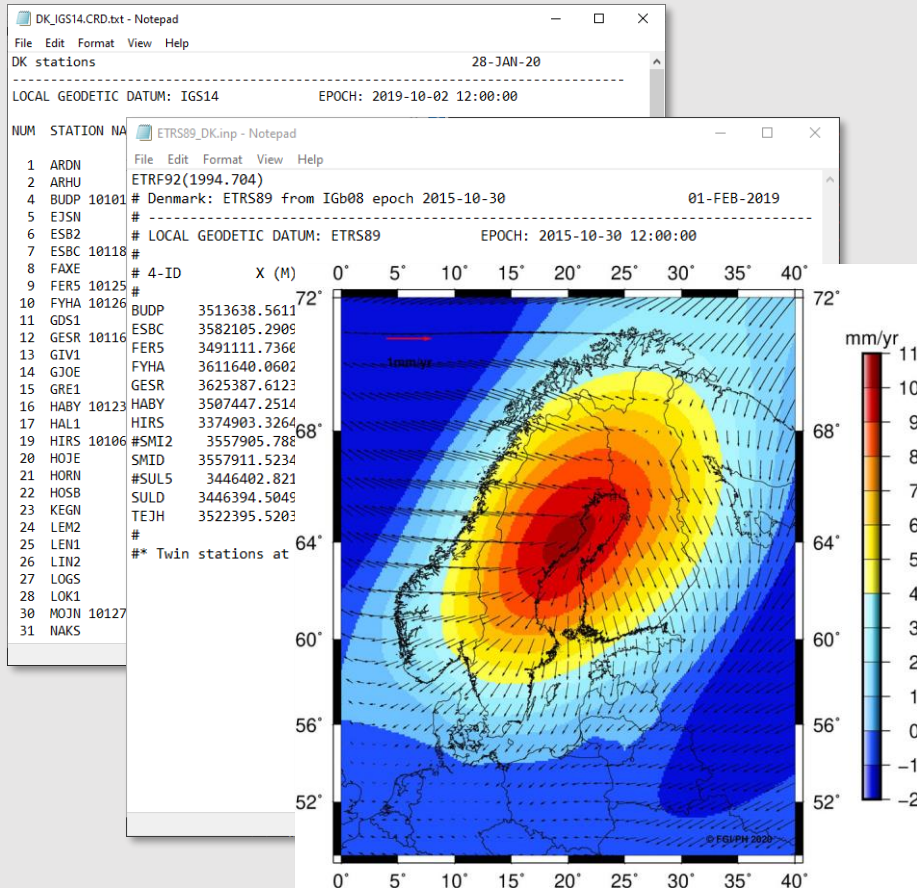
DK_IGS14.CRD.txt - Notepad

File Edit Format View Help

DK stations 28-JAN-20

LOCAL GEODETIC DATUM: IGS14 EPOCH: 2019-10-02 12:00:00

NUM STATION NA

1 ARDN
2 ARHU
4 BUDP 10101
5 EJSN
6 ESB2
7 ESBC 10118
8 FAXE
9 FER5 10125
10 FYHA 10126
11 GDS1
12 GESR 10116
13 GIV1
14 GJOE
15 GRE1
16 HABY 10123
17 HAL1
19 HIRS 10106
20 HOJE
21 HORN
22 HOSB
23 KEGN
24 LEM2
25 LEN1
26 LIN2
27 LOGS
28 LOK1
30 MOJN 10127
31 NAKS

ETRS89_DK.inp - Notepad

File Edit Format View Help

ETRF92(1994.704)
# Denmark: ETRS89 from IGb08 epoch 2015-10-30 01-FEB-2019
# -----------------------------------------------------------------
# LOCAL GEODETIC DATUM: ETRS89 EPOCH: 2015-10-30 12:00:00
#
# 4-ID X (M)
#
BUDP 3513638.5611
ESBC 3582105.2909
FER5 3491111.7360
FYHA 3611640.0602
GESR 3625387.6123
HABY 3507447.2514
HIRS 3374903.3264
#SMI2 3557905.788
SMID 3557911.5234
#SUL5 3446402.821
SULD 3446394.5049
TEJH 3522395.5203
#
#* Twin stations at

0° 5° 10° 15° 20° 25° 30° 35° 40°
72° 68° 64° 60° 56° 52°
1mm/yr
mm/yr
11 10 9 8 7 6 5 4 3 2 1 0 −1 −2
© FGI PH 2020